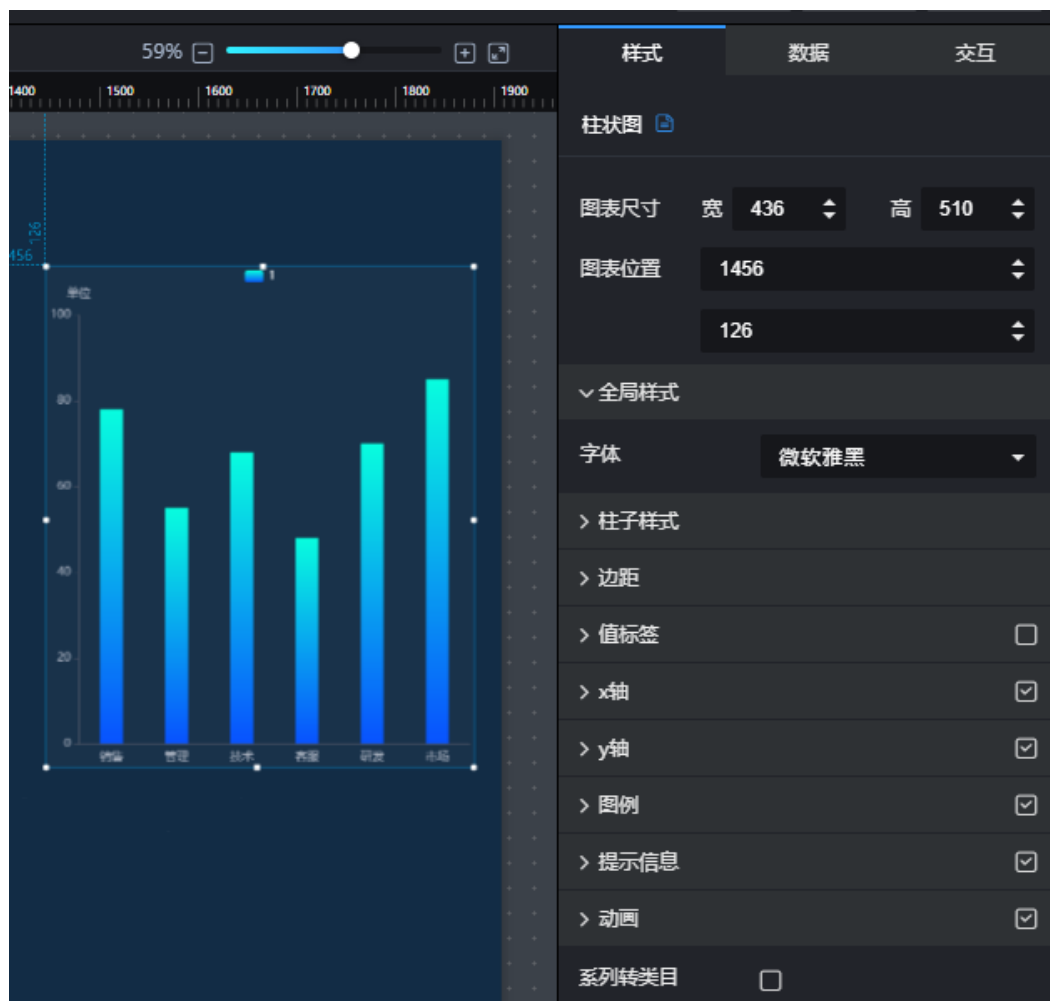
59%

1400 1500 1600 1700 1800 1900

126
456

1

单位

100
80
60
40
20
0

销售 管理 技术 客服 研发 市场

样式 数据 交互

柱状图

图表尺寸 宽 436 高 510

图表位置 1456

126

全局样式

字体 微软雅黑

> 柱子样式

> 边距

> 值标签

> x轴

> y轴

> 图例

> 提示信息

> 动画

系列转类目